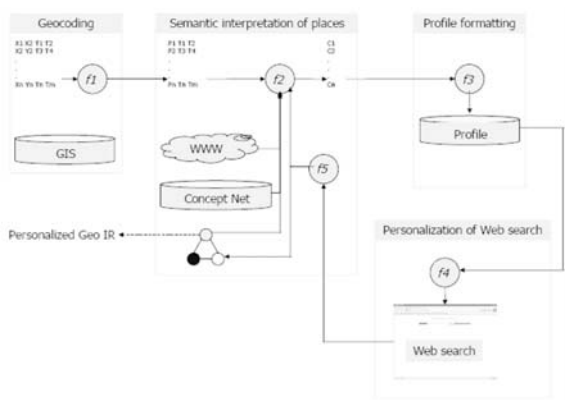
Geocoding

X1 Y1 T1 T2
X2 Y2 T3 T4
Xn Yn Tn Tm

f1

GIS

Semantic interpretation of places

P1 T1 T2
P2 T3 T4
Pn Tn Tm

f2

C1
C2
Cn

WWW

Concept Net

f5

Personalized Geo IR

Profile formatting

f3

Profile

Personalization of Web search

f4

Web search